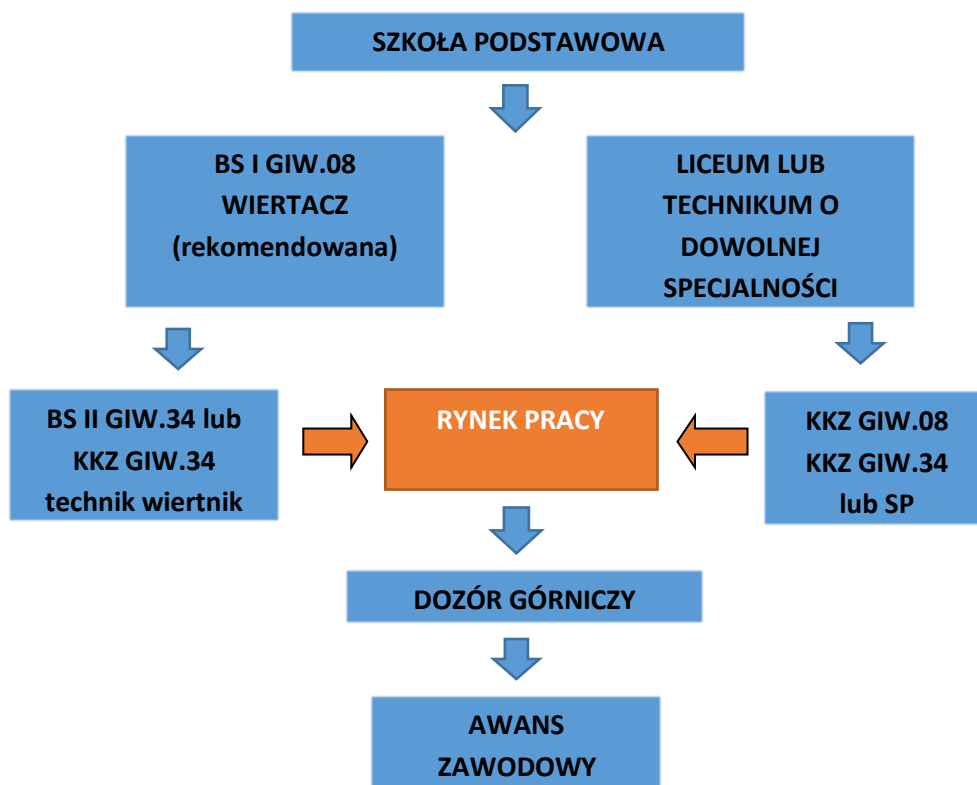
SZKOŁA PODSTAWOWA

BS I GIW.08
WIERTACZ
(rekomendowana)

LICEUM LUB TECHNIKUM O DOWOLNEJ SPECJALNOŚCI

BS II GIW.34 lub
KKZ GIW.34
technik wiertnik

RYNEK PRACY

KKZ GIW.08
KKZ GIW.34
lub SP

DOZÓR GÓRNICZY

AWANS
ZAWODOWY